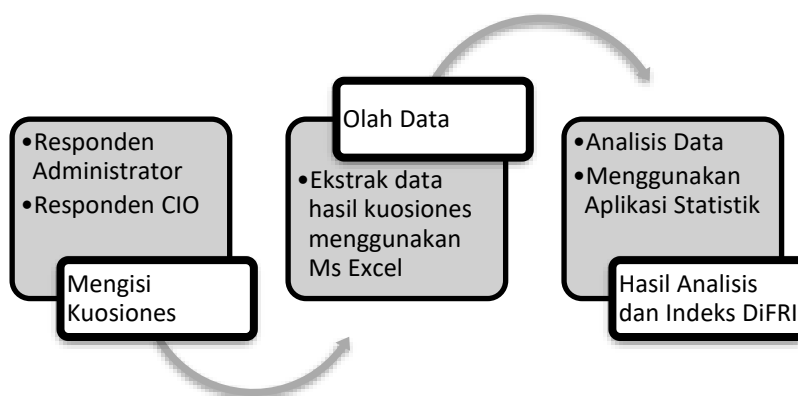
•Responden Administrator
•Responden CIO

Mengisi Kuosiones

Olah Data

•Ekstrak data hasil kuosiones menggunakan Ms Excel

•Analisis Data
•Menggunakan Aplikasi Statistik

Hasil Analisis dan Indeks DiFRI